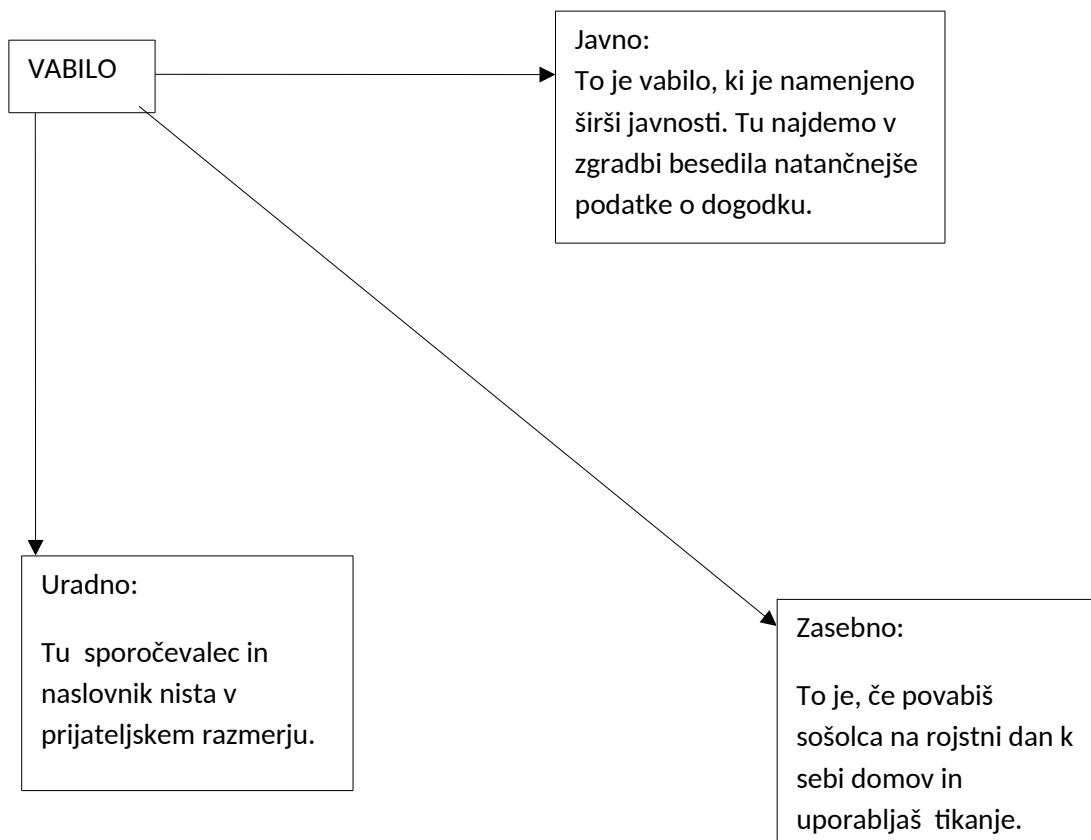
VABILO

Javno:
To je vabilo, ki je namenjeno širši javnosti. Tu najdemo v zgradbi besedila natančnejše podatke o dogodku.

Uradno:

Tu sporočevalec in naslovnik nista v prijateljskem razmerju.

Zasebno:

To je, če povabiš sošolca na rojstni dan k sebi domov in uporabljaš tikanje.